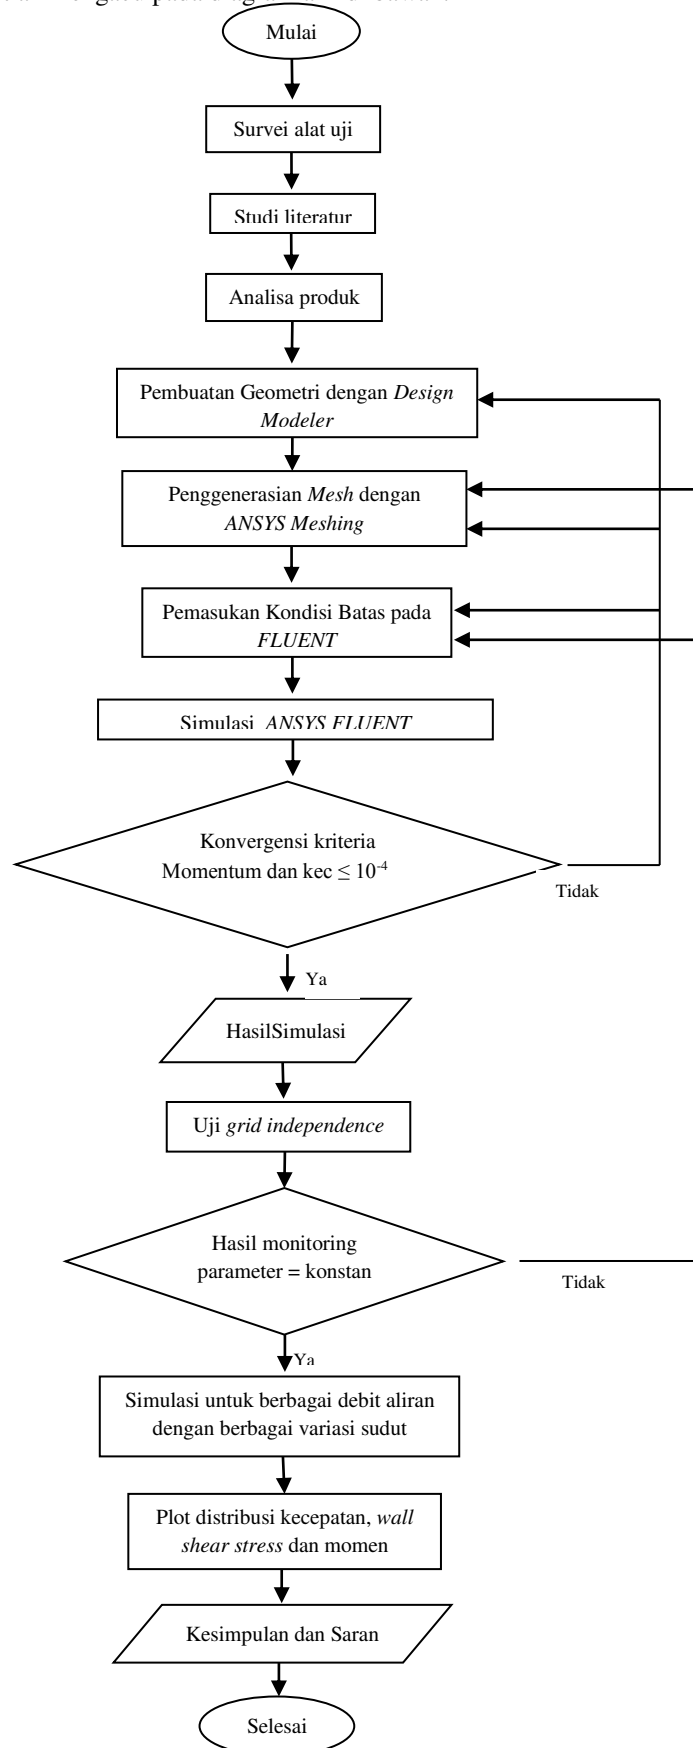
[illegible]

Mulai

Survei alat uji

Studi literatur

Analisa produk

Pembuatan Geometri dengan *Design Modeler*

Penggenerasian *Mesh* dengan *ANSYS Meshing*

Pemasukan Kondisi Batas pada *FLUENT*

Simulasi *ANSYS FLUENT*

Konvergensi kriteria Momentum dan kec $\leq 10^{-4}$

Tidak

Ya

HasilSimulasi

Uji *grid independence*

Hasil monitoring parameter = konstan

Tidak

Ya

Simulasi untuk berbagai debit aliran dengan berbagai variasi sudut

Plot distribusi kecepatan, *wall shear stress* dan momen

Kesimpulan dan Saran

Selesai